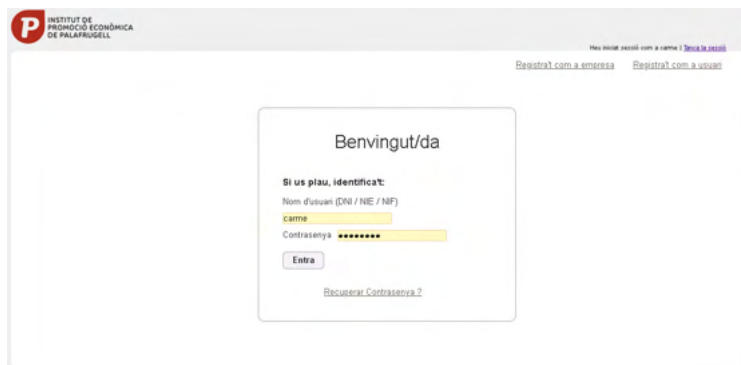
P INSTITUT DE PROMOCIÓ ECONÒMICA DE PALAFRUGELL

Heu iniciat sessió com a carme | Tanca la sessió

Registra't com a empresa Registra't com a usuari

Benvingut/da

Si us plau, identifica't:

Nom d'usuari (DNI / NIE / NIF)

carme

Contrasenya ••••••••

Entra

Recuperar Contrasenya ?